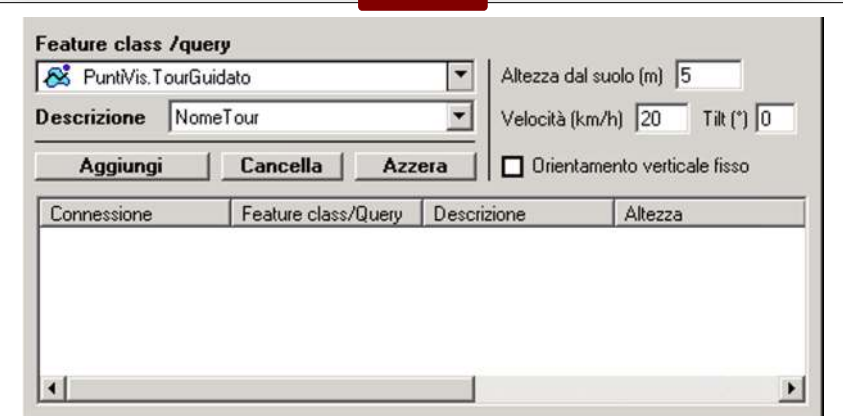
Feature class /query

PuntiVis.TourGuidato

Descrizione NomeTour

Aggiungi Cancella Azzera

Altezza dal suolo (m) 5

Velocità (km/h) 20 Tilt (°) 0

Orientamento verticale fisso

| Connessione | Feature class/Query | Descrizione | Altezza |
|---|---|---|---|